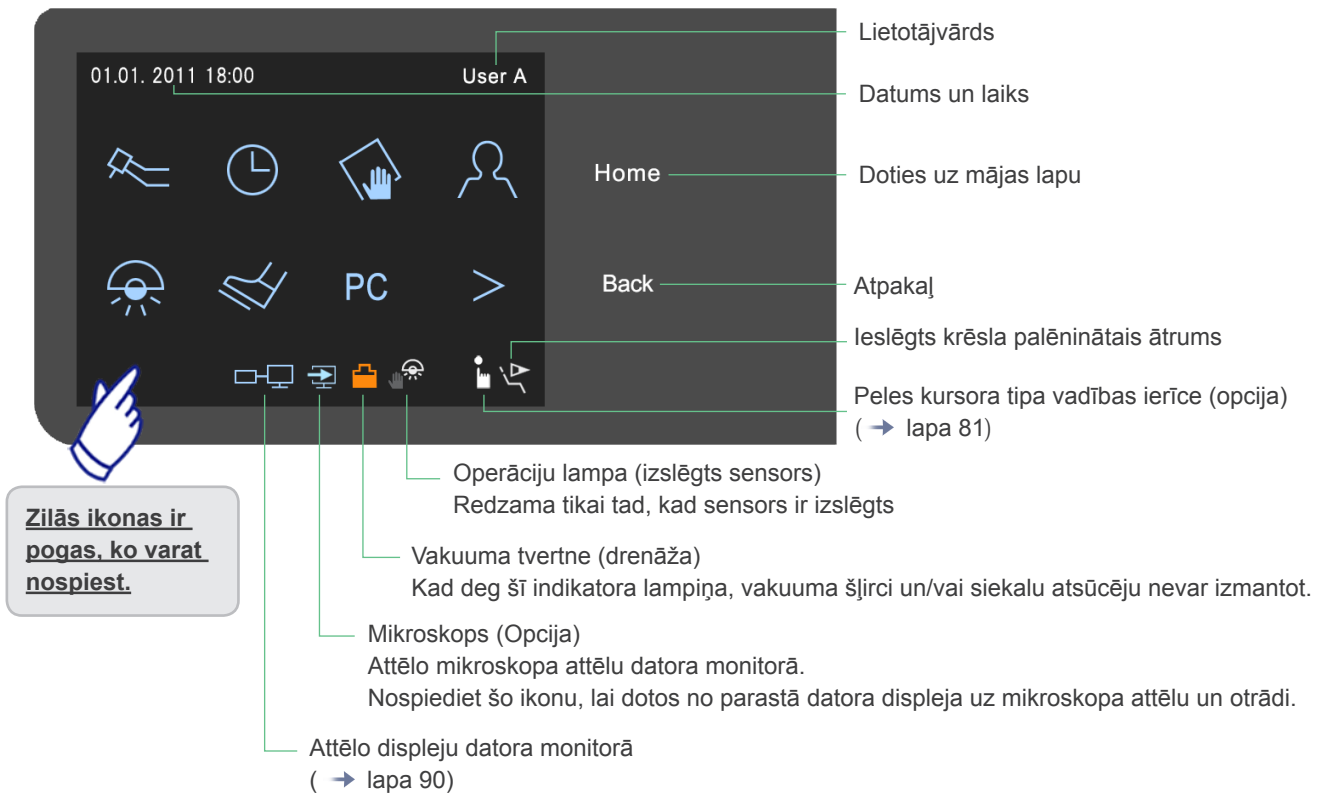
01.01. 2011 18:00

User A

PC

>

Lietotājvārds

Datums un laiks

Home

Doties uz mājas lapu

Back

Atpakaļ

Ieslēgts krēsla palēninātais ātrums

Peles kursora tipa vadības ierīce (opcija) ( → lapa 81)

Operāciju lampa (izslēgts sensors)
Redzama tikai tad, kad sensors ir izslēgts

Vakuuma tvertne (drenāža)
Kad deg šī indikatora lampiņa, vakuuma šļirci un/vai siekalu atsūcēju nevar izmantot.

Mikroskops (Opcija)
Attēlo mikroskopa attēlu datora monitorā.
Nospiediet šo ikonu, lai dotos no parastā datora displeja uz mikroskopa attēlu un otrādi.

Attēlo displeju datora monitorā
( → lapa 90)

Zilās ikonas ir pogas, ko varat nospiest.